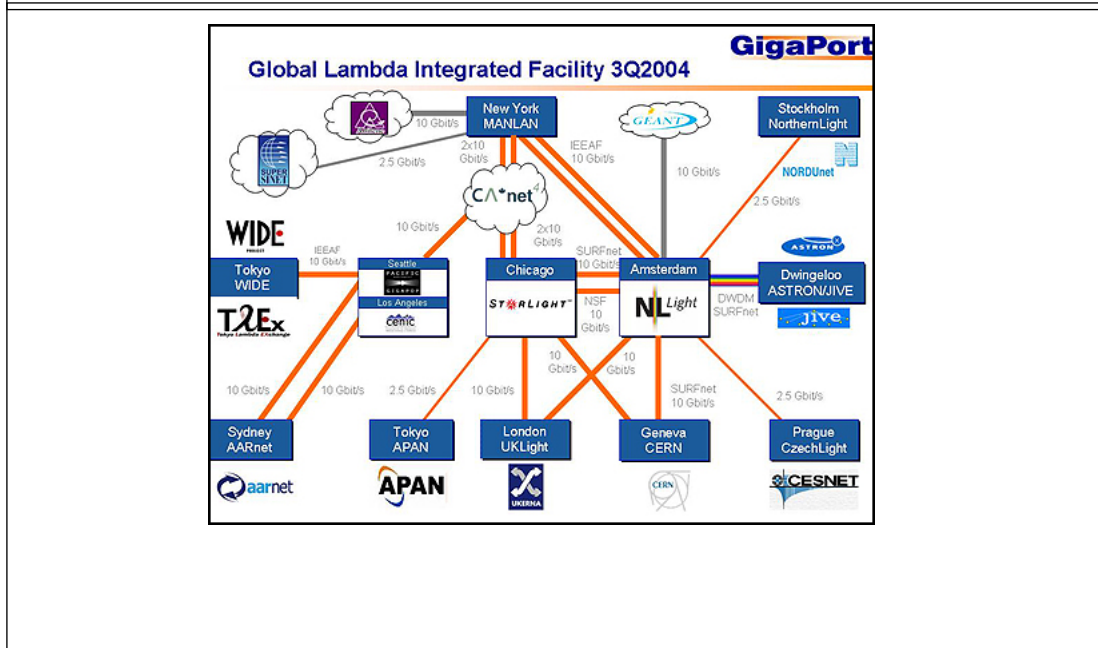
GigaPort

Global Lambda Integrated Facility 3Q2004

New York MANLAN

Stockholm NorthernLight

10 Gbit/s

2.5 Gbit/s

2x10 Gbit/s

IEEAF 10 Gbit/s

GÉANT

10 Gbit/s

NORDUnet

SUPER SINET

CA*net4

2.5 Gbit/s

10 Gbit/s

2x10 Gbit/s

WIDE

IEEAF 10 Gbit/s

SURFnet 10 Gbit/s

ASTRON

Tokyo WIDE

Seattle

PACIFIC GIGAPOP

Los Angeles

cenic

Chicago

STARLIGHT

Amsterdam

NL Light

NSF 10 Gbit/s

DWDM SURFnet

Dwingeloo ASTRON/JIVE

JIVE

T-LEX Tokyo Lambda Exchange

10 Gbit/s

10 Gbit/s

10 Gbit/s

2.5 Gbit/s

10 Gbit/s

10 Gbit/s

SURFnet 10 Gbit/s

2.5 Gbit/s

Sydney AARnet

Tokyo APAN

London UKLight

Geneva CERN

Prague CzechLight

aarnet

APAN

UKERNA

CERN

CESNET